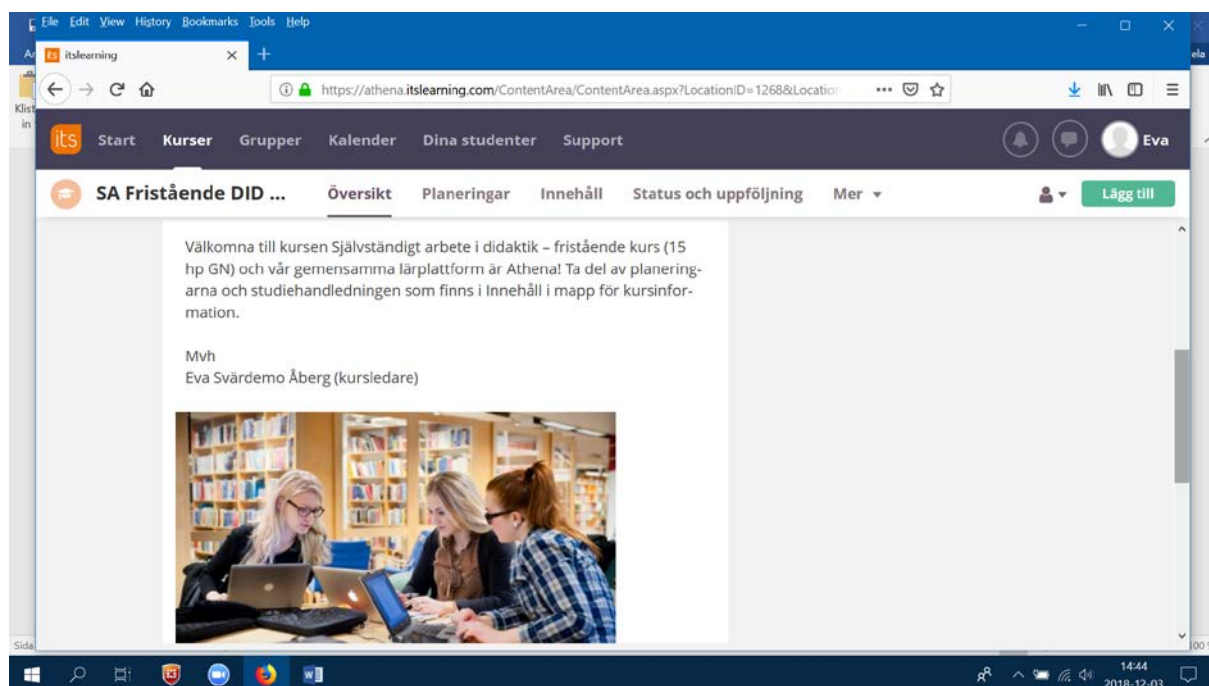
File Edit View History Bookmarks Tools Help

itslearning

https://athena.itslearning.com/ContentArea/ContentArea.aspx?LocationID=1268&Locatio

its Start Kurser Grupper Kalender Dina studenter Support Eva

SA Fristående DID ... Översikt Planeringar Innehåll Status och uppföljning Mer Lägg till

Välkomna till kursen Självständigt arbete i didaktik – fristående kurs (15 hp GN) och vår gemensamma lärplattform är Athena! Ta del av planeringarna och studiehandledningen som finns i Innehåll i mapp för kursinformation.

Mvh
Eva Svärdemo Åberg (kursledare)

14:44
2018-12-03